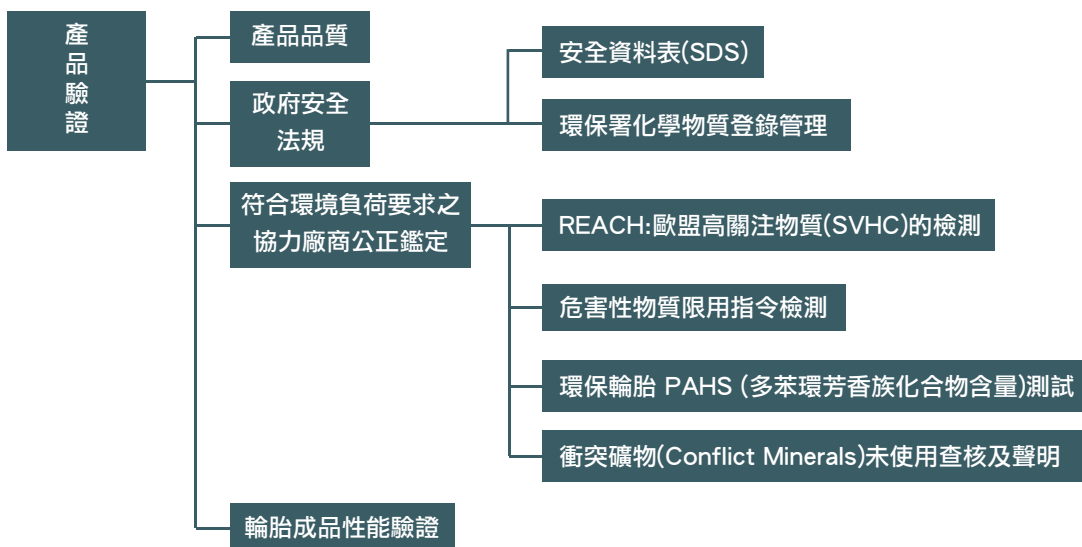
產品驗證

產品品質

政府安全法規

安全資料表(SDS)

環保署化學物質登錄管理

符合環境負荷要求之協力廠商公正鑑定

REACH:歐盟高關注物質(SVHC)的檢測

危害性物質限用指令檢測

環保輪胎 PAHS (多苯環芳香族化合物含量)測試

衝突礦物(Conflict Minerals)未使用查核及聲明

輪胎成品性能驗證